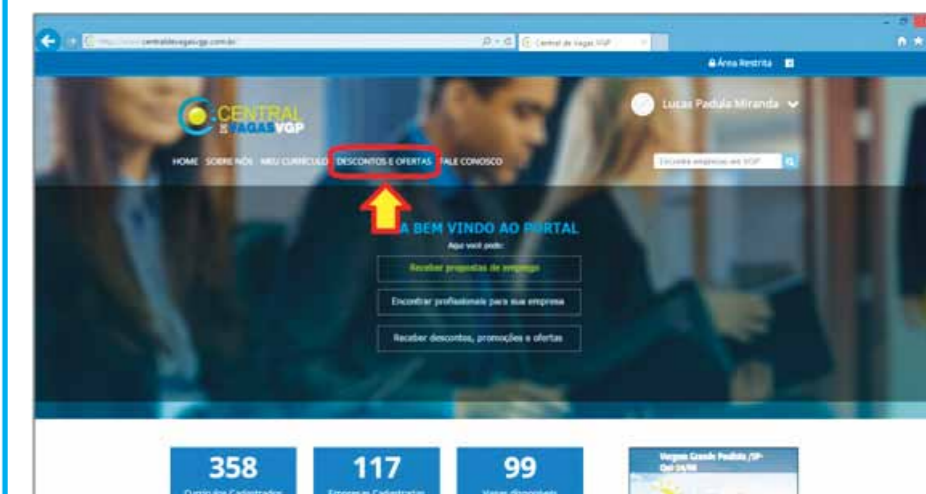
http://www.centraldevagasvgp.com.br/
Central de Vagas VGP

Área Restrita

CENTRAL DE VAGAS VGP

Lucas Padula Miranda

HOME SOBRE NÓS MEU CURRÍCULO DESCONTOS E OFERTAS FALE CONOSCO

Encontre empresas em VGP

BEM VINDO AO PORTAL
Aqui você pode:

Receber propostas de emprego

Encontrar profissionais para sua empresa

Receber descontos, promoções e ofertas

358
Currículos Cadastrados

117
Empresas Cadastradas

99
Vagas disponíveis

Vargem Grande Paulista /SP-
Qui 24/08